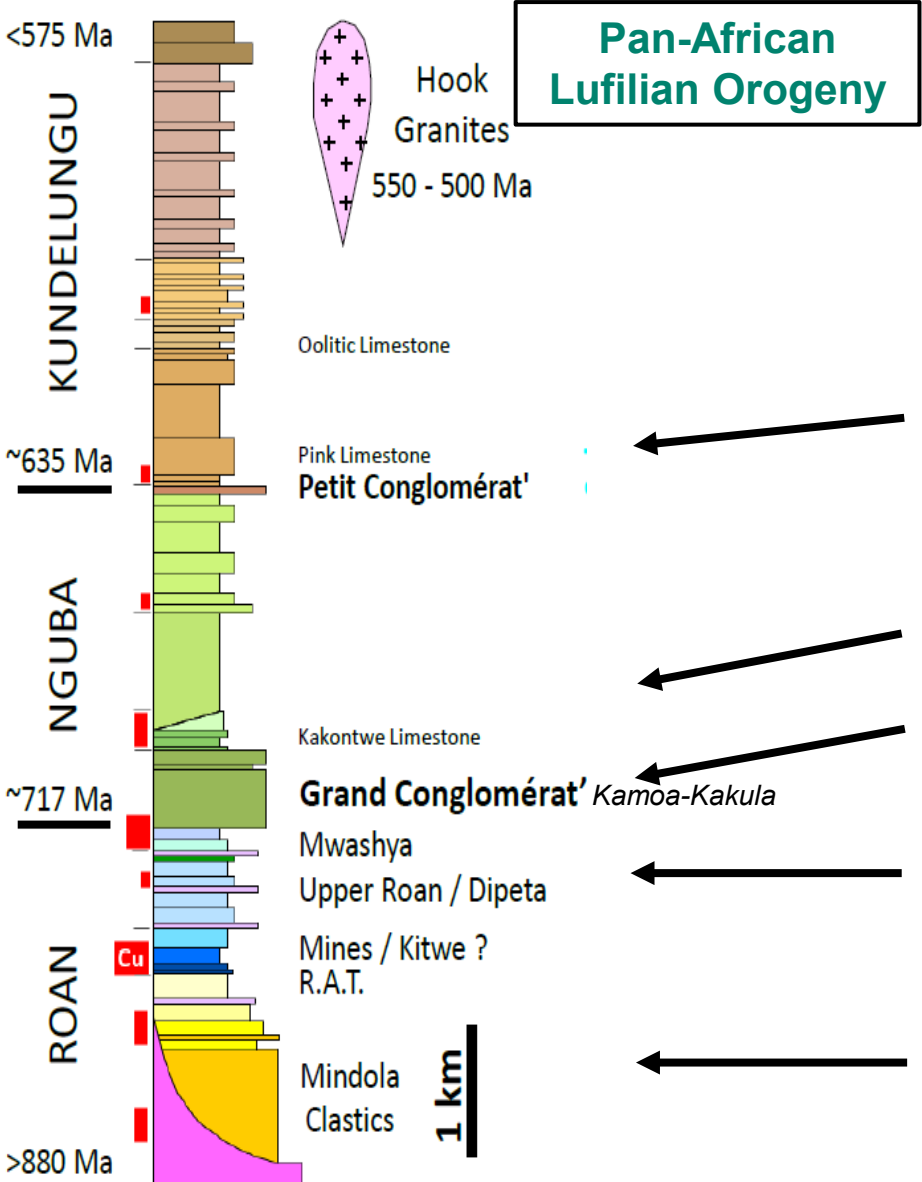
<575 Ma

KUNDELUNGU

Hook Granites 550 - 500 Ma

Pan-African Lufilian Orogeny

Oolitic Limestone

~635 Ma

Pink Limestone

Petit Conglomérat'

NGUBA

Kakontwe Limestone

~717 Ma

Grand Conglomérat' Kamoa-Kakula

Mwashya

Upper Roan / Dipeta

Cu

Mines / Kitwe ?

R.A.T.

ROAN

Mindola Clastics

1 km

>880 Ma